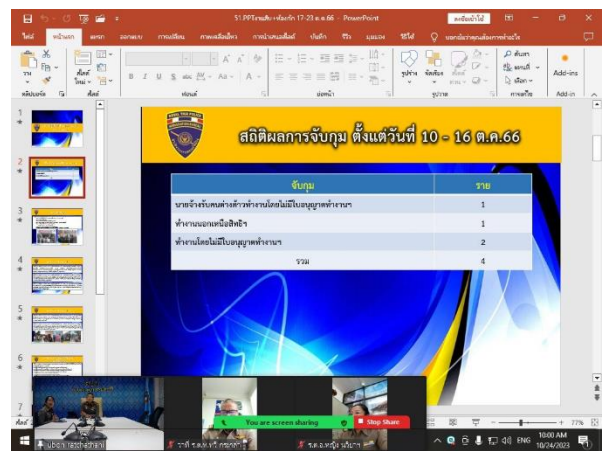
51.PPTรายสัปดาห์ 17-23 ต.ค.66 - PowerPoint

ไฟล์ หน้าแรก แทรก ออกแบบ การเปลี่ยน ภาพเคลื่อนไหว การนำเสนอสไลด์ ตรวจทาน มุมมอง วิธีใช้ บอกฉันว่าคุณต้องการทำอะไร

วาง คลิปบอร์ด สไลด์ ฟอนต์ ย่อหน้า รูปวาด ค้นหา แทนที่ เลือก การแก้ไข Add-ins

สถิติผลการจับกุม ตั้งแต่วันที่ 10 - 16 ต.ค.66

| จับกุม | ราย |
|---|---|
| นายจ้างรับคนต่างด้าวทำงานโดยไม่มีใบอนุญาตทำงานฯ | 1 |
| ทำงานนอกเหนือสิทธิฯ | 1 |
| ทำงานโดยไม่มีใบอนุญาตทำงานฯ | 2 |
| รวม | 4 |

You are screen sharing
Stop Share

77%
10:00 AM
10/24/2023
ENG